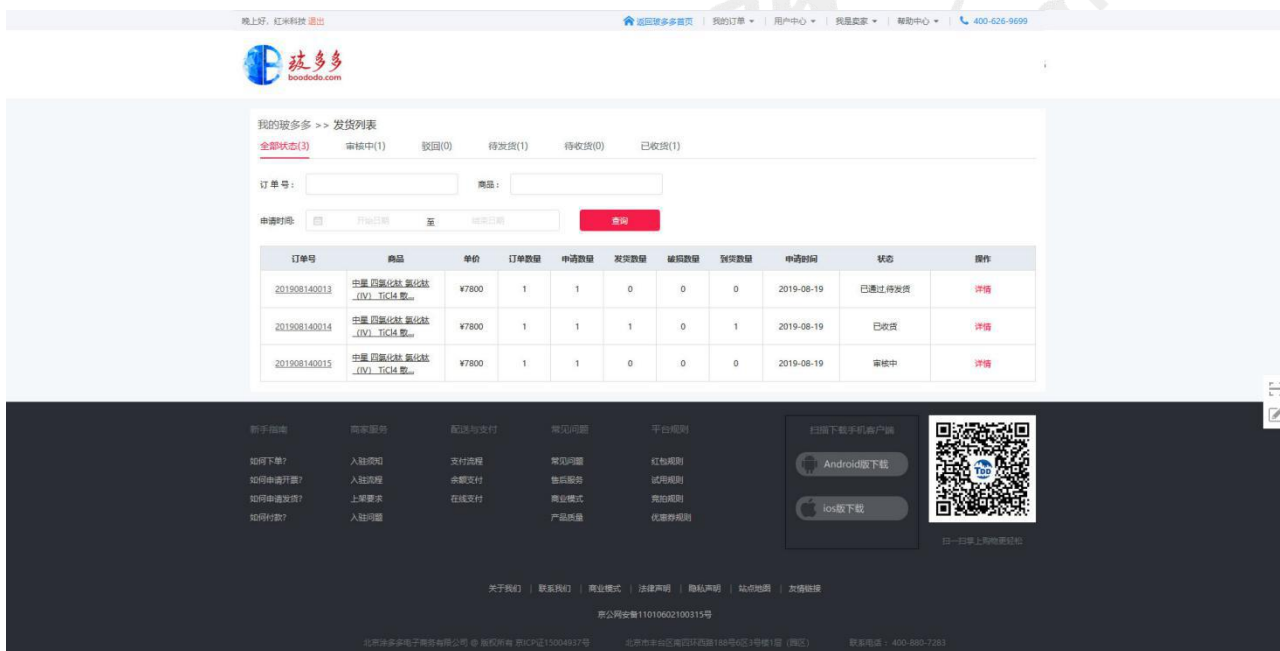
晚上好，红米科技 退出

返回玻多多首页 | 我的订单 ▾ | 用户中心 ▾ | 我是卖家 ▾ | 帮助中心 ▾ | 400-626-9699

玻多多
boododo.com

我的玻多多 >> 发货列表

全部状态(3)　审核中(1)　驳回(0)　待发货(1)　待收货(0)　已收货(1)

订单号：

商品：

申请时间：　开始日期　至　结束日期　查询

| 订单号 | 商品 | 单价 | 订单数量 | 申请数量 | 发货数量 | 破损数量 | 到货数量 | 申请时间 | 状态 | 操作 |
|---|---|---|---|---|---|---|---|---|---|---|
| 201908140013 | 中星 四氯化钛 氯化钛(IV) TiCl4 数... | ¥7800 | 1 | 1 | 0 | 0 | 0 | 2019-08-19 | 已通过,待发货 | 详情 |
| 201908140014 | 中星 四氯化钛 氯化钛(IV) TiCl4 数... | ¥7800 | 1 | 1 | 1 | 0 | 1 | 2019-08-19 | 已收货 | 详情 |
| 201908140015 | 中星 四氯化钛 氯化钛(IV) TiCl4 数... | ¥7800 | 1 | 1 | 0 | 0 | 0 | 2019-08-19 | 审核中 | 详情 |

新手指南
如何下单?
如何申请开票?
如何申请发货?
如何付款?

商家服务
入驻须知
入驻流程
上架要求
入驻问题

配送与支付
支付流程
余额支付
在线支付

常见问题
常见问题
售后服务
商业模式
产品质量

平台规则
红包规则
试用规则
竞拍规则
优惠券规则

扫描下载手机客户端
Android版下载
ios版下载

扫一扫享上购物更轻松

关于我们 | 联系我们 | 商业模式 | 法律声明 | 隐私声明 | 站点地图 | 友情链接

京公网安备11010602100315号

北京泽多多电子商务有限公司 © 版权所有 京ICP证15004937号　北京市丰台区南四环西路188号6区3号楼1层（西区）　联系电话：400-880-7283